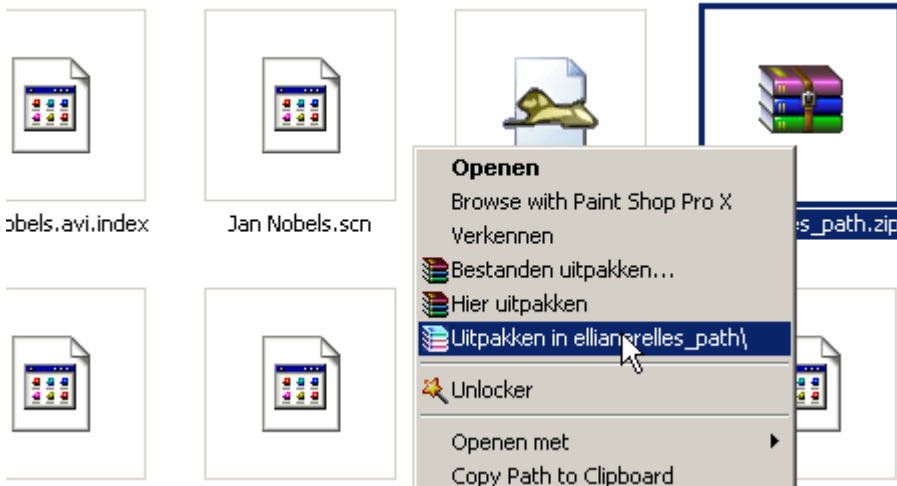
obels.avi.index

Jan Nobels.scn

es_path.zip

Openen
Browse with Paint Shop Pro X
Verkennen
Bestanden uitpakken...
Hier uitpakken
Uitpakken in ellian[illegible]relles_path\
Unlocker
Openen met
Copy Path to Clipboard